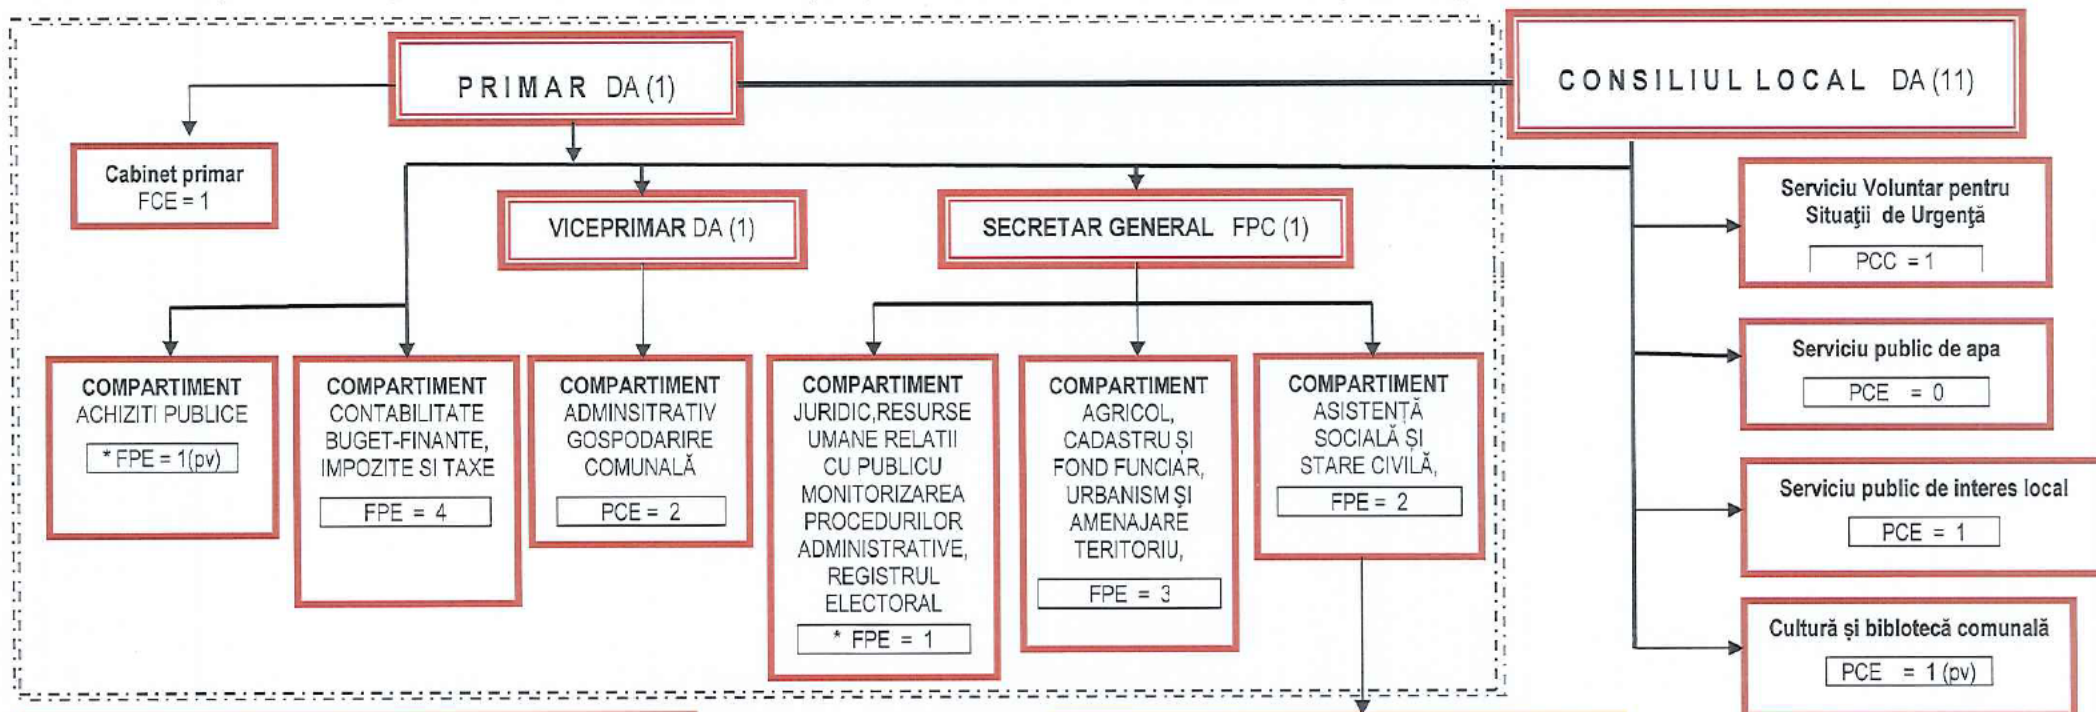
PRIMAR DA (1)

CONSILIUL LOCAL DA (11)

Cabinet primar
FCE = 1

VICEPRIMAR DA (1)

SECRETAR GENERAL FPC (1)

Serviciu Voluntar pentru Situaţii de Urgenţă
PCC = 1

Serviciu public de apa
PCE = 0

Serviciu public de interes local
PCE = 1

Cultură şi bibliotecă comunală
PCE = 1 (pv)

COMPARTIMENT ACHIZITI PUBLICE
* FPE = 1(pv)

COMPARTIMENT CONTABILITATE BUGET-FINANTE, IMPOZITE SI TAXE
FPE = 4

COMPARTIMENT ADMINSITRATIV GOSPODARIRE COMUNALĂ
PCE = 2

COMPARTIMENT JURIDIC,RESURSE UMANE RELATII CU PUBLICU MONITORIZAREA PROCEDURILOR ADMINISTRATIVE, REGISTRUL ELECTORAL
* FPE = 1

COMPARTIMENT AGRICOL, CADASTRU ŞI FOND FUNCIAR, URBANISM ŞI AMENAJARE TERITORIU,
FPE = 3

COMPARTIMENT ASISTENŢĂ SOCIALĂ ŞI STARE CIVILĂ,
FPE = 2